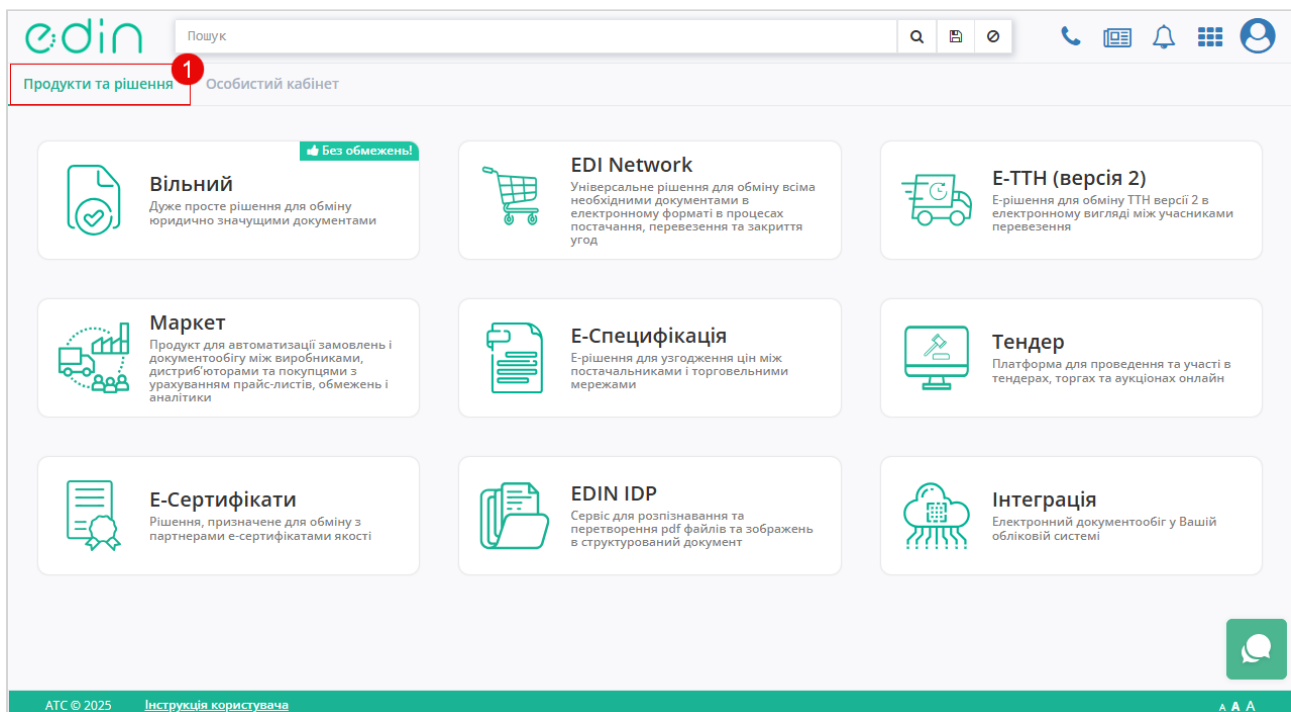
edin

Пошук

1
Продукти та рішення
Особистий кабінет

Без обмежень!
Вільний
Дуже просте рішення для обміну юридично значущими документами

EDI Network
Універсальне рішення для обміну всіма необхідними документами в електронному форматі в процесах постачання, перевезення та закриття угод

Е-ТТН (версія 2)
Е-рішення для обміну ТТН версії 2 в електронному вигляді між учасниками перевезення

Маркет
Продукт для автоматизації замовлень і документообігу між виробниками, дистриб'юторами та покупцями з урахуванням прайс-листів, обмежень і аналітики

Е-Специфікація
Е-рішення для узгодження цін між постачальниками і торговельними мережами

Тендер
Платформа для проведення та участі в тендерах, торгах та аукціонах онлайн

Е-Сертифікати
Рішення, призначене для обміну з партнерами е-сертифікатами якості

EDIN IDP
Сервіс для розпізнавання та перетворення pdf файлів та зображень в структурований документ

Інтеграція
Електронний документообіг у Вашій обліковій системі

АТС © 2025
Інструкція користувача
A A A